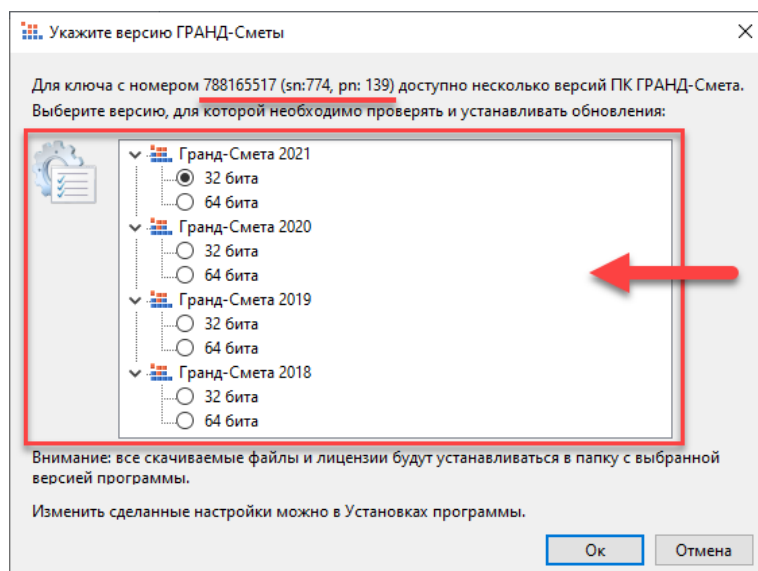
Укажите версию ГРАНД-Сметы

×

Для ключа с номером 788165517 (sn:774, pn: 139) доступно несколько версий ПК ГРАНД-Смета. Выберите версию, для которой необходимо проверять и устанавливать обновления:

Гранд-Смета 2021
32 бита
64 бита
Гранд-Смета 2020
32 бита
64 бита
Гранд-Смета 2019
32 бита
64 бита
Гранд-Смета 2018
32 бита
64 бита

Внимание: все скачиваемые файлы и лицензии будут устанавливаться в папку с выбранной версией программы.

Изменить сделанные настройки можно в Установках программы.

Ок

Отмена